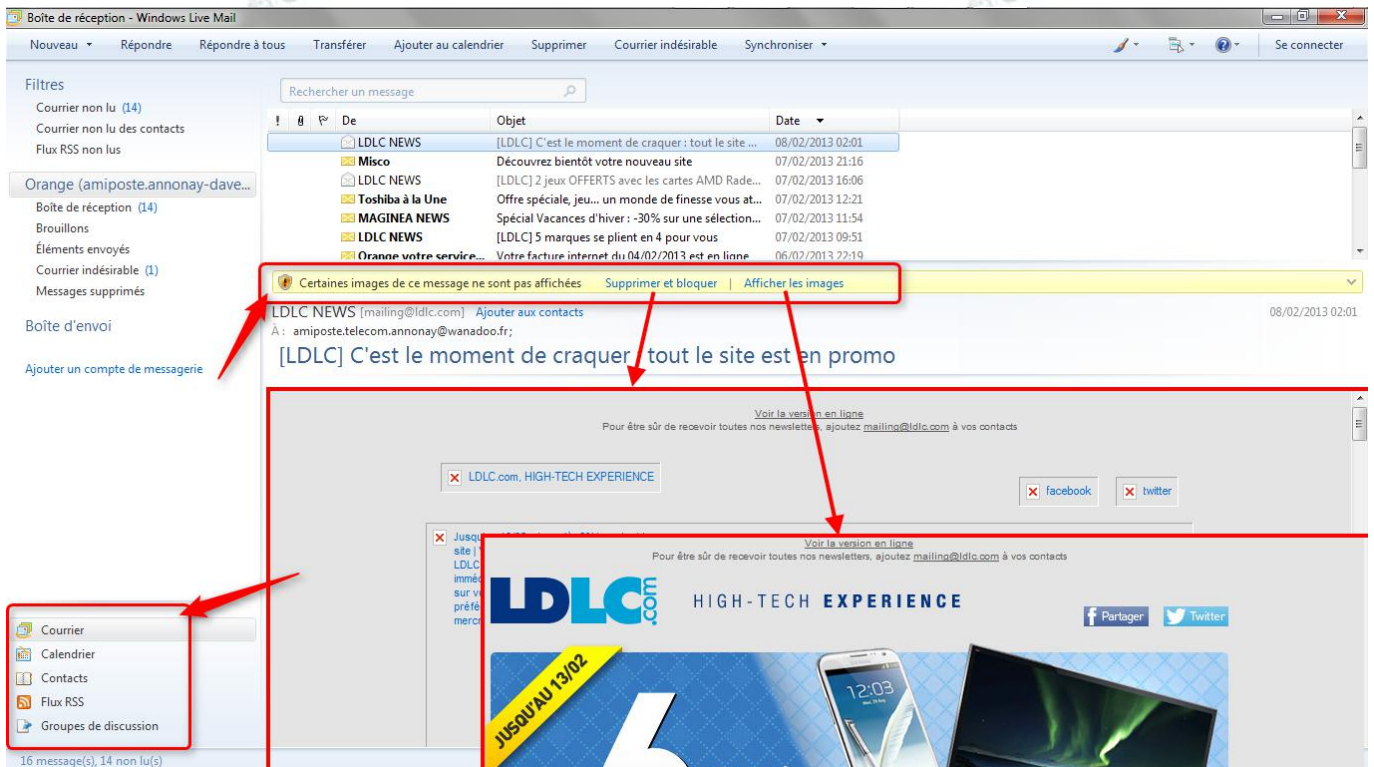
Boîte de réception - Windows Live Mail

Nouveau ▾ Répondre Répondre à tous Transférer Ajouter au calendrier Supprimer Courrier indésirable Synchroniser ▾ Se connecter

Filtres
Courrier non lu (14)
Courrier non lu des contacts
Flux RSS non lus

Orange (amiposte.annonay-dave...
Boîte de réception (14)
Brouillons
Éléments envoyés
Courrier indésirable (1)
Messages supprimés

Boîte d'envoi

Ajouter un compte de messagerie

Courrier
Calendrier
Contacts
Flux RSS
Groupes de discussion

16 message(s), 14 non lu(s)

Rechercher un message

| ! | De | Objet | Date ▾ |
|---|---|---|---|
| | LDLC NEWS | [LDLC] C'est le moment de craquer : tout le site ... | 08/02/2013 02:01 |
| | Misco | Découvrez bientôt votre nouveau site | 07/02/2013 21:16 |
| | LDLC NEWS | [LDLC] 2 jeux OFFERTS avec les cartes AMD Rade... | 07/02/2013 16:06 |
| | Toshiba à la Une | Offre spéciale, jeu... un monde de finesse vous at... | 07/02/2013 12:21 |
| | MAGINEA NEWS | Spécial Vacances d'hiver : -30% sur une sélection... | 07/02/2013 11:54 |
| | LDLC NEWS | [LDLC] 5 marques se plient en 4 pour vous | 07/02/2013 09:51 |
| | Orange votre service... | Votre facture internet du 04/02/2013 est en ligne | 06/02/2013 22:19 |

Certaines images de ce message ne sont pas affichées Supprimer et bloquer | Afficher les images

LDLC NEWS [mailing@ldlc.com] Ajouter aux contacts 08/02/2013 02:01
À : amiposte.telecom.annonay@wanadoo.fr;
[LDLC] C'est le moment de craquer : tout le site est en promo

Voir la version en ligne
Pour être sûr de recevoir toutes nos newsletters, ajoutez mailing@ldlc.com à vos contacts

LDLC.com, HIGH-TECH EXPERIENCE
facebook twitter

Jusqu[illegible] site | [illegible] LDLC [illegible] imméd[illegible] sur v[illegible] préfé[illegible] merc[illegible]

Voir la version en ligne
Pour être sûr de recevoir toutes nos newsletters, ajoutez mailing@ldlc.com à vos contacts

LDLC.com HIGH-TECH EXPERIENCE
Partager Twitter

JUSQU'AU 13/02
12:03